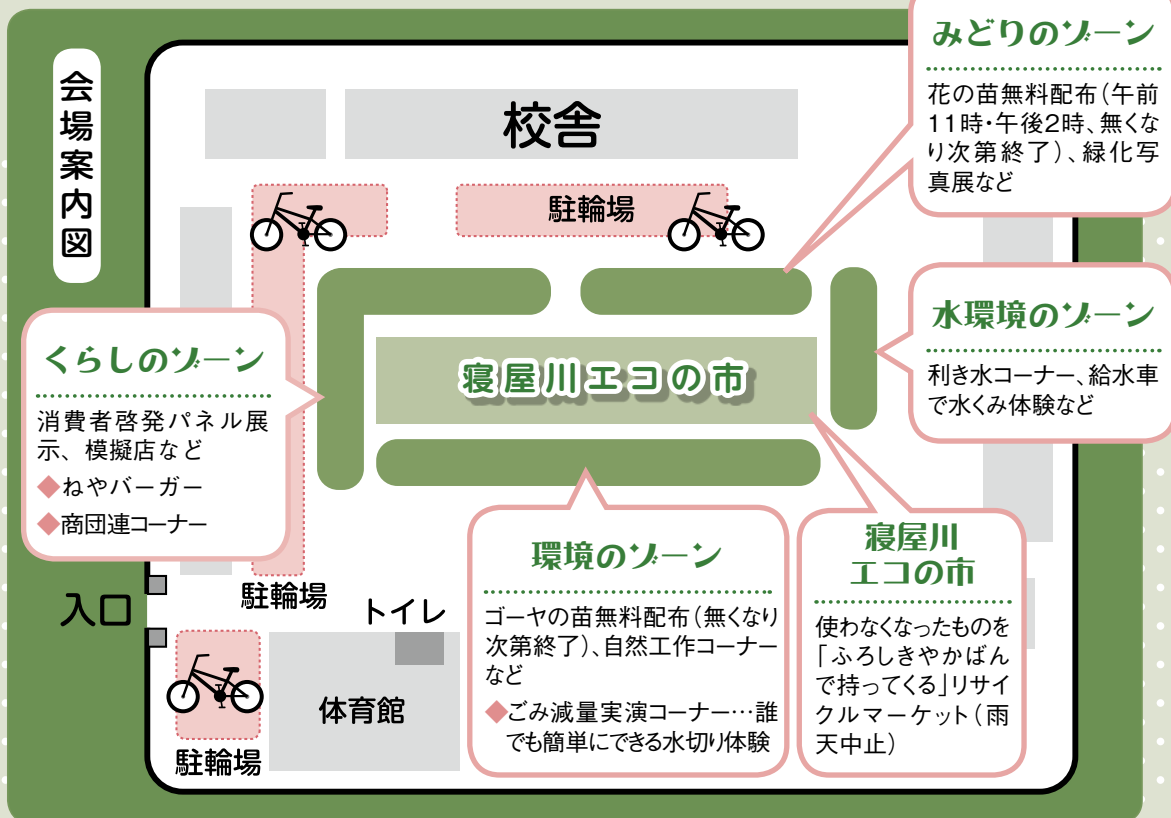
会場案内図

校舎

駐輪場

みどりのゾーン
花の苗無料配布(午前11時・午後2時、無くなり次第終了)、緑化写真展など

くらしのゾーン
消費者啓発パネル展示、模擬店など
◆ねやバーガー
◆商団連コーナー

寝屋川エコの市

水環境のゾーン
利き水コーナー、給水車で水くみ体験など

駐輪場

入口

トイレ

環境のゾーン
ゴーヤの苗無料配布(無くなり次第終了)、自然工作コーナーなど
◆ごみ減量実演コーナー…誰でも簡単にできる水切り体験

寝屋川
エコの市
使わなくなったものを「ふろしきやかばんで持ってくる」リサイクルマーケット(雨天中止)

体育館

駐輪場